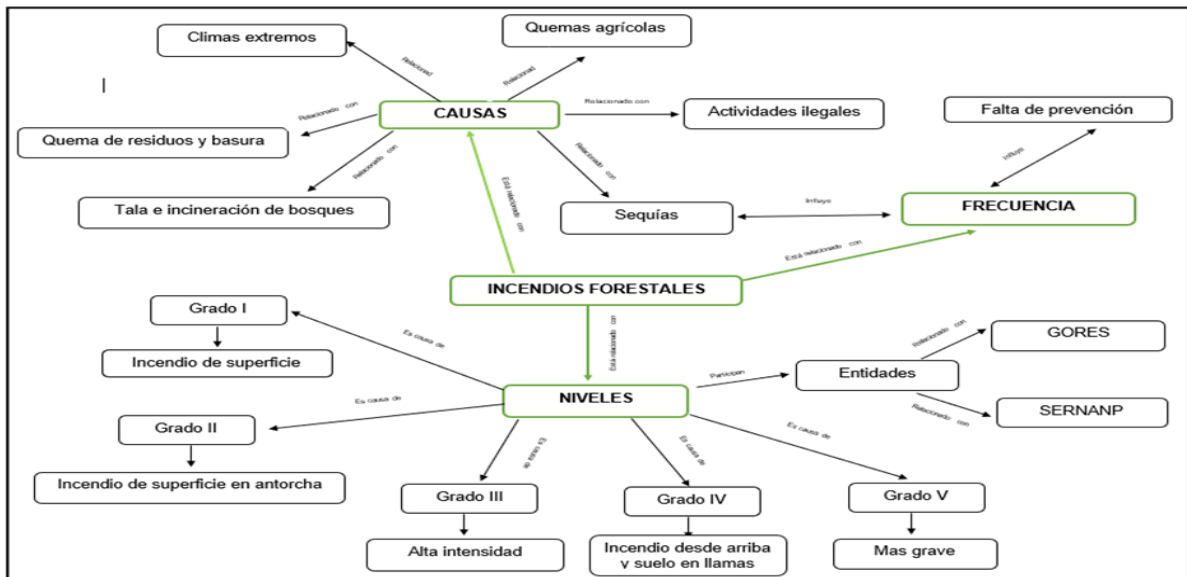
Climas extremos

Relacionad

Quemas agrícolas

Relacionad

Relacionado con

CAUSAS

Relacionado con

Actividades ilegales

Quema de residuos y basura

Relacionado con

Relacionado con

Tala e incineración de bosques

Está relacionado con

Sequías

Influye

FRECUENCIA

Falta de prevención

Influye

Está relacionado con

INCENDIOS FORESTALES

Está relacionado con

Grado I

Es causa de

Incendio de superficie

Es causa de

NIVELES

Participan

Entidades

Relacionado con

GORES

Relacionado con

SERNANP

Grado II

Incendio de superficie en antorcha

Es causa de

Es causa de

Es causa de

Grado III

Alta intensidad

Grado IV

Incendio desde arriba y suelo en llamas

Grado V

Mas grave